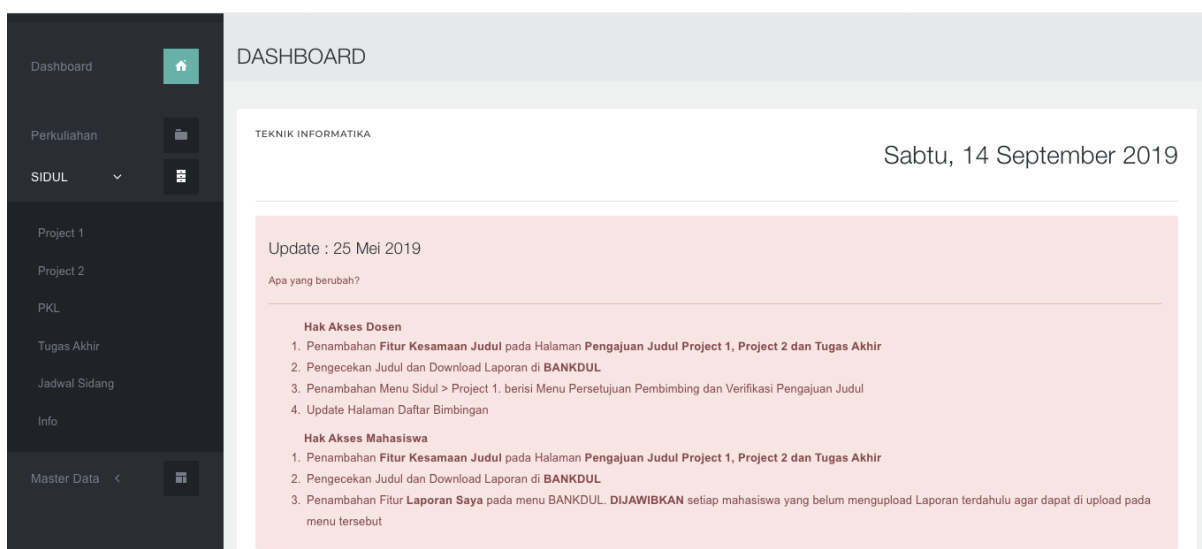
Dashboard

Perkuliahan

SIDUL

Project 1

Project 2

PKL

Tugas Akhir

Jadwal Sidang

Info

Master Data <

DASHBOARD

TEKNIK INFORMATIKA

Sabtu, 14 September 2019

Update : 25 Mei 2019

Apa yang berubah?

Hak Akses Dosen

1. Penambahan **Fitur Kesamaan Judul** pada Halaman **Pengajuan Judul Project 1, Project 2 dan Tugas Akhir**
2. Pengecekan Judul dan Download Laporan di **BANKDUL**
3. Penambahan Menu Sidul > Project 1. berisi Menu Persetujuan Pembimbing dan Verifikasi Pengajuan Judul
4. Update Halaman Daftar Bimbingan

Hak Akses Mahasiswa

1. Penambahan **Fitur Kesamaan Judul** pada Halaman **Pengajuan Judul Project 1, Project 2 dan Tugas Akhir**
2. Pengecekan Judul dan Download Laporan di **BANKDUL**
3. Penambahan Fitur **Laporan Saya** pada menu BANKDUL. **DIJAWIBKAN** setiap mahasiswa yang belum mengupload Laporan terdahulu agar dapat di upload pada menu tersebut